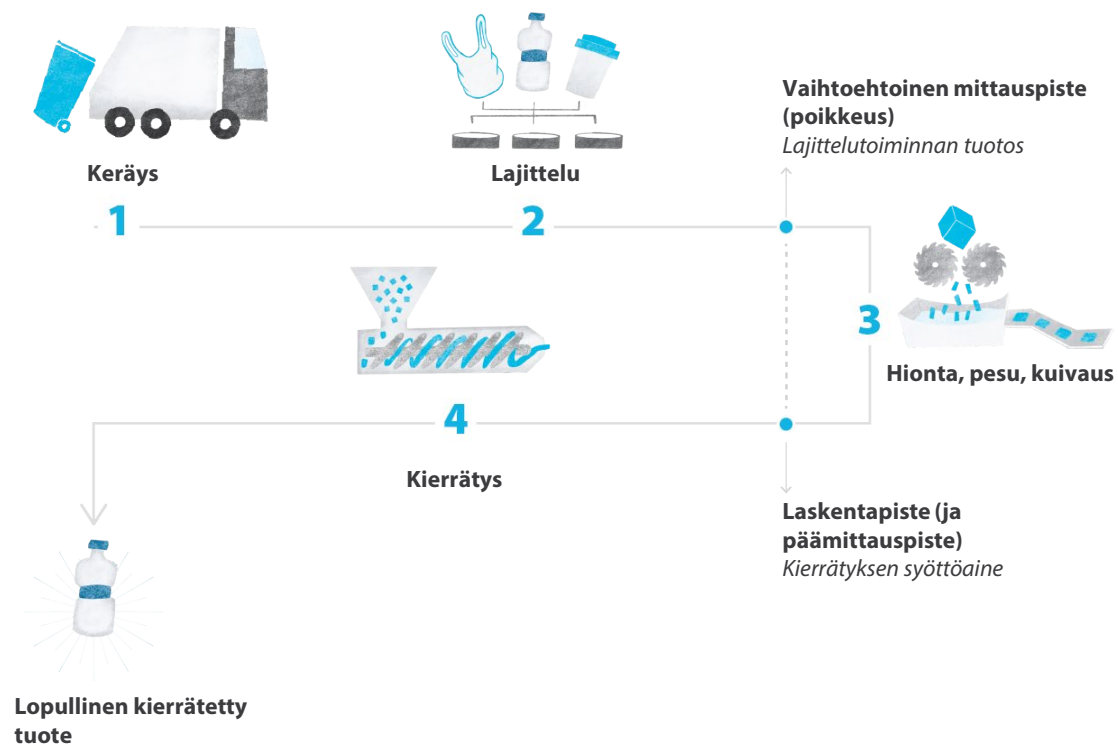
Keräys

Lajittelu

Vaihtoehtoinen mittauspiste (poikkeus)
*Lajittelutoiminnan tuotos*

1

2

3

Hionta, pesu, kuivaus

4

Kierrätys

Laskentapiste (ja päämittauspiste)
*Kierrätyksen syöttöaine*

Lopullinen kierrätetty tuote